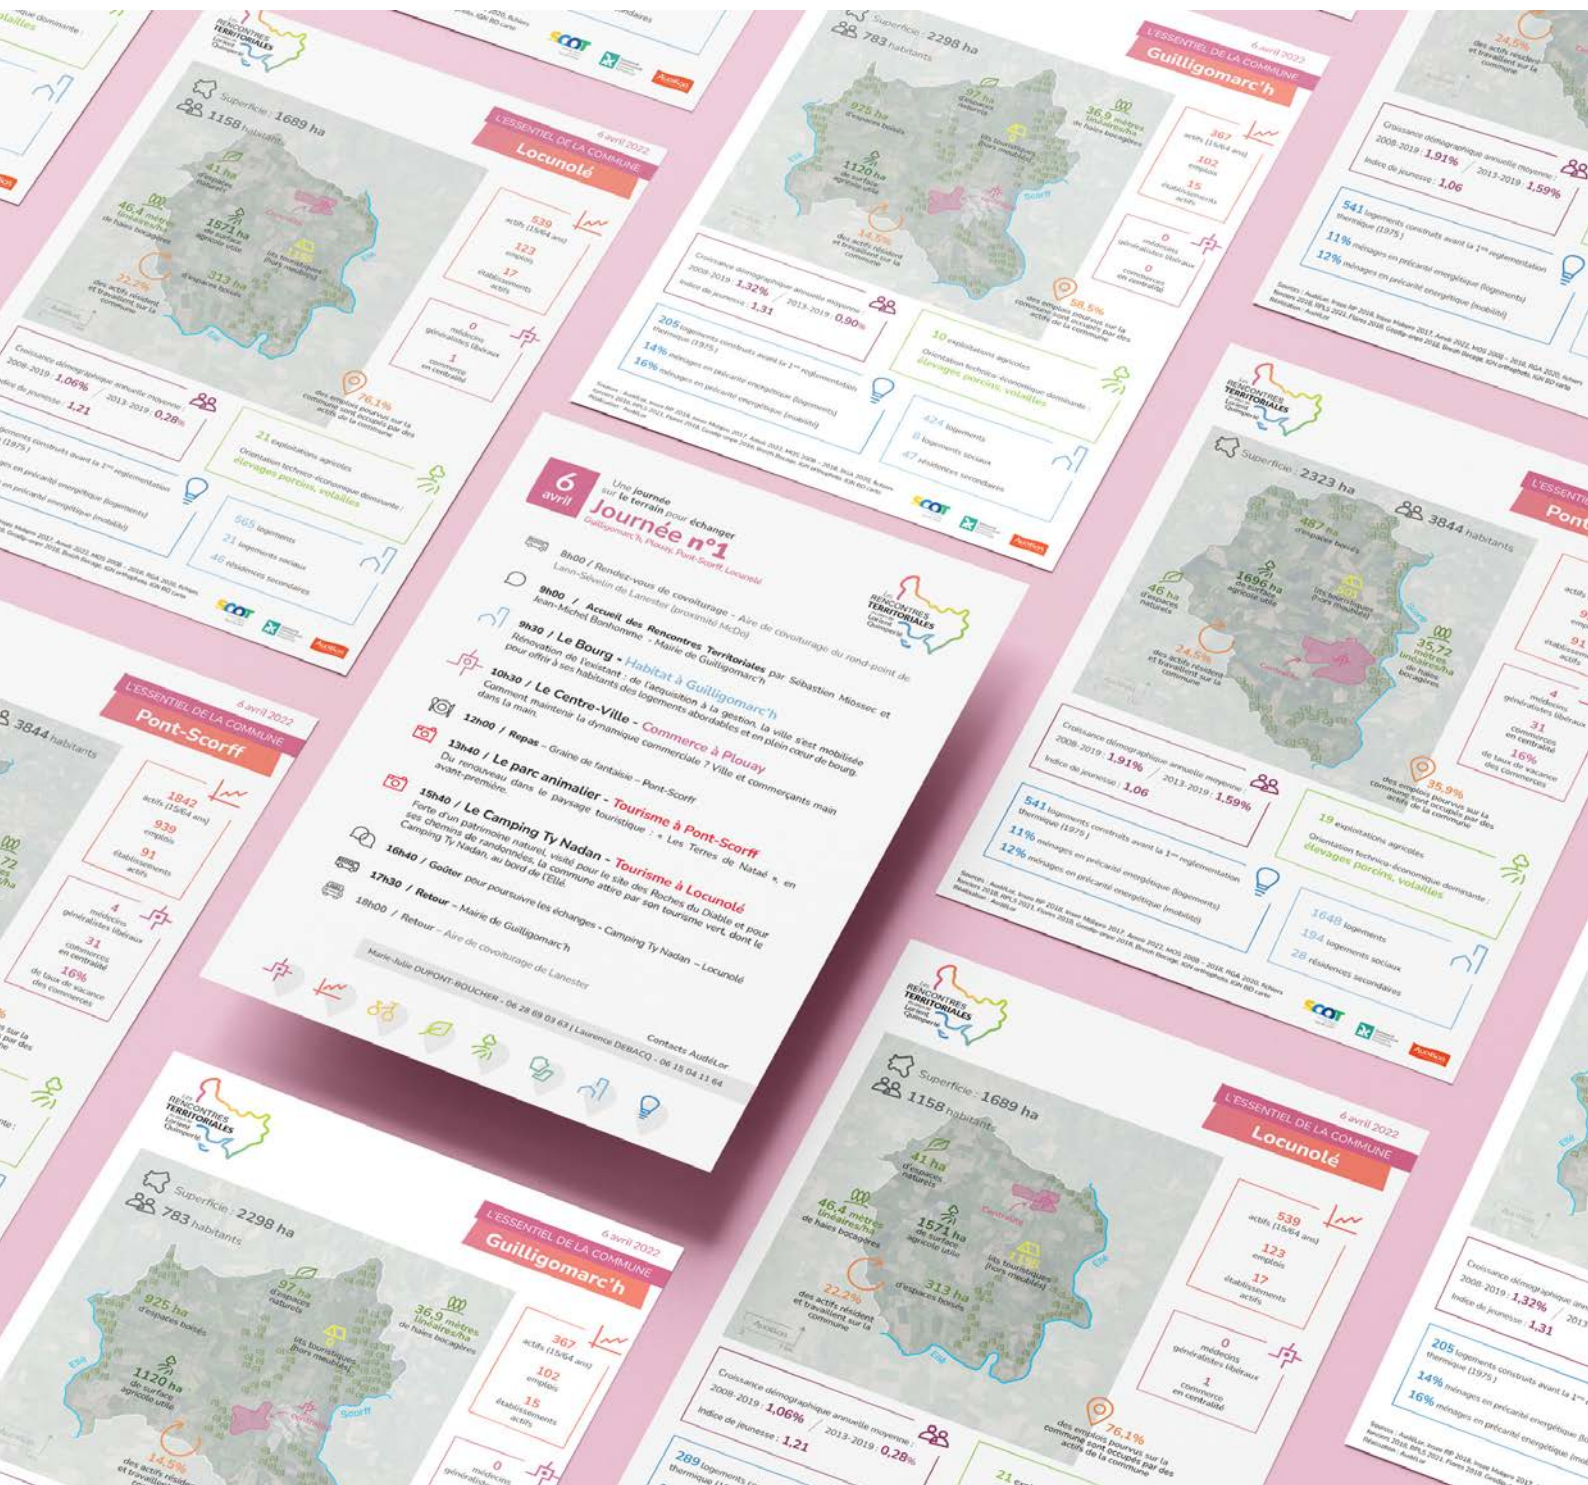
6
avril

Une journée sur le terrain pour échanger
Journée n°1
Guilligomarc'h, Plouay, Pont-Scorff, Locunolé

8h00 / Rendez-vous de covoiturage - Aire de covoiturage du rond-point de Lann-Sévelin de Lanester (proximité McDo)

9h00 / Accueil des Rencontres Territoriales par Sébastien Miossec et Jean-Michel Bonhomme - Mairie de Guilligomarc'h

9h30 / Le Bourg - Habitat à Guilligomarc'h
Rénovation de l'existant : de l'acquisition à la gestion, la ville s'est mobilisée pour offrir à ses habitants des logements abordables et en plein cœur de bourg.

10h30 / Le Centre-Ville - Commerce à Plouay
Comment maintenir la dynamique commerciale ? Ville et commerçants main dans la main.

12h00 / Repas - Graine de fantaisie - Pont-Scorff

13h40 / Le parc animalier - Tourisme à Pont-Scorff
Du renouveau dans le paysage touristique : « Les Terres de Nataé », en avant-première.

15h40 / Le Camping Ty Nadan - Tourisme à Locunolé
Forte d'un patrimoine naturel, visité pour le site des Roches du Diable et pour ses chemins de randonnées, la commune attire par son tourisme vert, dont le Camping Ty Nadan, au bord de l'Ellé.

16h40 / Goûter pour poursuivre les échanges - Camping Ty Nadan - Locunolé

17h30 / Retour - Mairie de Guilligomarc'h

18h00 / Retour - Aire de covoiturage de Lanester

Contacts AudéLor
Marie-Julie DUPONT-BOUCHER - 06 28 69 03 63 | Laurence DEBACQ - 06 15 04 11 64

Les RENCONTRES TERRITORIALES Lorient Quimperlé

L'ESSENTIEL DE LA COMMUNE
6 avril 2022
Guilligomarc'h
Superficie : 2298 ha
783 habitants
925 ha d'espaces boisés
97 ha d'espaces naturels
36,9 mètres linéaires/ha de haies bocagères
1120 ha de surface agricole utile
lits touristiques (hors meublés)
14,5% des actifs résident et travaillent sur la commune
367 actifs (15/64 ans)
102 emplois
15 établissements actifs
0 médecins généralistes libéraux
0 commerces en centralité
58,5% des emplois pourvus sur la commune sont occupés par des actifs de la commune
Croissance démographique annuelle moyenne : 2008-2019 : 1,32% / 2013-2019 : 0,90%
Indice de jeunesse : 1,31
205 logements construits avant la 1ère réglementation thermique (1975)
14% ménages en précarité énergétique (logements)
16% ménages en précarité énergétique (mobilité)
10 exploitations agricoles
Orientation technico-économique dominante : élevages porcins, volailles
424 logements
6 logements sociaux
47 résidences secondaires

L'ESSENTIEL DE LA COMMUNE
6 avril 2022
Locunolé
Superficie : 1689 ha
1158 habitants
41 ha d'espaces naturels
46,4 mètres linéaires/ha de haies bocagères
1571 ha de surface agricole utile
313 ha d'espaces boisés
lits touristiques (hors meublés)
22,2% des actifs résident et travaillent sur la commune
539 actifs (15/64 ans)
123 emplois
17 établissements actifs
0 médecins généralistes libéraux
1 commerce en centralité
76,1% des emplois pourvus sur la commune sont occupés par des actifs de la commune
Croissance démographique annuelle moyenne : 2008-2019 : 1,06% / 2013-2019 : 0,28%
Indice de jeunesse : 1,21
289 logements construits avant la 1ère réglementation thermique (1975)
21 exploitations agricoles
Orientation technico-économique dominante : élevages porcins, volailles
565 logements
21 logements sociaux
46 résidences secondaires

L'ESSENTIEL DE LA COMMUNE
6 avril 2022
Pont-Scorff
Superficie : 2323 ha
3844 habitants
487 ha d'espaces boisés
46 ha d'espaces naturels
1696 ha de surface agricole utile
lits touristiques (hors meublés)
35,72 linéaires/ha de haies bocagères
24,5% des actifs résident et travaillent sur la commune
1842 actifs (15/64 ans)
939 emplois
91 établissements actifs
4 médecins généralistes libéraux
31 commerces en centralité
16% de taux de vacance des commerces
35,9% des emplois pourvus sur la commune sont occupés par des actifs de la commune
Croissance démographique annuelle moyenne : 2008-2019 : 1,91% / 2013-2019 : 1,59%
Indice de jeunesse : 1,06
541 logements construits avant la 1ère réglementation thermique (1975)
11% ménages en précarité énergétique (logements)
12% ménages en précarité énergétique (mobilité)
19 exploitations agricoles
Orientation technico-économique dominante : élevages porcins, volailles
1648 logements
194 logements sociaux
28 résidences secondaires

Sources : AudéLor, Insee RP 2018, Insee Melgen 2017, Acoss 2021, MOS 2008 - 2018, RGA 2020, fichiers fonciers 2018, RPLS 2021, Flores 2018, Google maps 2018, Breizh Bocage, IGN orthophoto, IGN BD carto
Réalisation : AudéLor
SCOT
AudéLor